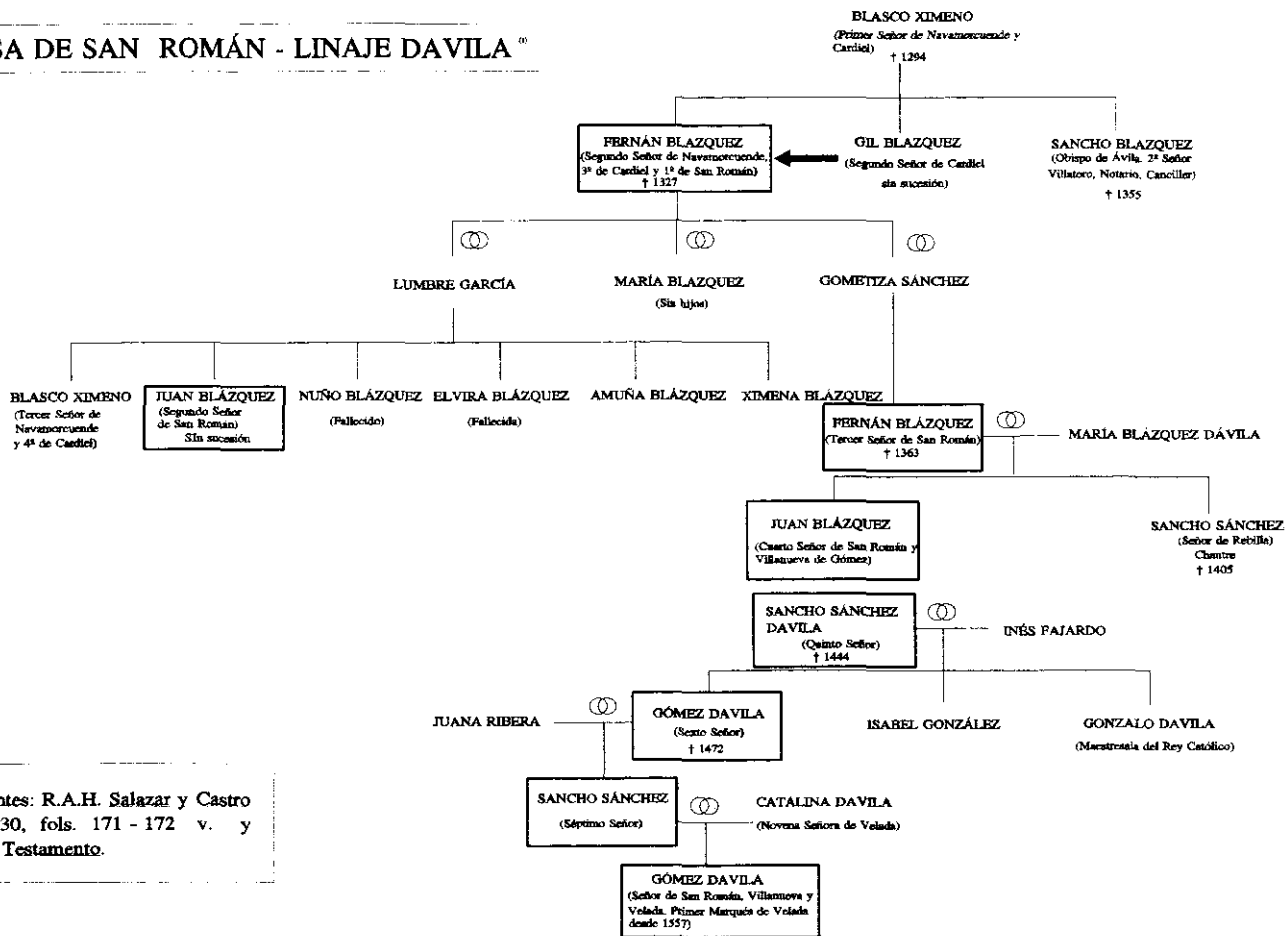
SA DE SAN ROMÁN - LINAJE DAVILA ⁽¹⁾

BLASCO XIMENO
(Primer Señor de Navamorcuende y Cardiel)
† 1294

FERNÁN BLAZQUEZ
(Segundo Señor de Navamorcuende, 3º de Cardiel y 1º de San Román)
† 1327

GIL BLAZQUEZ
(Segundo Señor de Cardiel sin sucesión)

SANCHO BLAZQUEZ
(Obispo de Ávila. 2º Señor Villatoro, Notario, Canciller)
† 1355

LUMBRE GARCÍA

MARÍA BLAZQUEZ
(Sin hijos)

GOMETIZA SÁNCHEZ

BLASCO XIMENO
(Tercer Señor de Navamorcuende y 4º de Cardiel)

JUAN BLÁZQUEZ
(Segundo Señor de San Roman)
Sin sucesión

NUÑO BLÁZQUEZ
(Fallecido)

ELVIRA BLÁZQUEZ
(Fallecida)

AMUÑA BLÁZQUEZ

XIMENA BLÁZQUEZ

FERNÁN BLÁZQUEZ
(Tercer Señor de San Román)
† 1363

MARÍA BLÁZQUEZ DÁVILA

JUAN BLÁZQUEZ
(Cuarto Señor de San Román y Villanueva de Gómez)

SANCHO SÁNCHEZ
(Señor de Rebilla)
Chantre
† 1405

SANCHO SÁNCHEZ DAVILA
(Quinto Señor)
† 1444

INÉS FAJARDO

JUANA RIBERA

GÓMEZ DAVILA
(Sexto Señor)
† 1472

ISABEL GONZÁLEZ

GONZALO DAVILA
(Maestresala del Rey Católico)

SANCHO SÁNCHEZ
(Séptimo Señor)

CATALINA DAVILA
(Novena Señora de Velada)

GÓMEZ DAVILA
(Señor de San Román, Villanueva y Velada. Primer Marqués de Velada desde 1557)

ntes: R.A.H. Salazar y Castro 30, fols. 171 - 172 v. y Testamento.